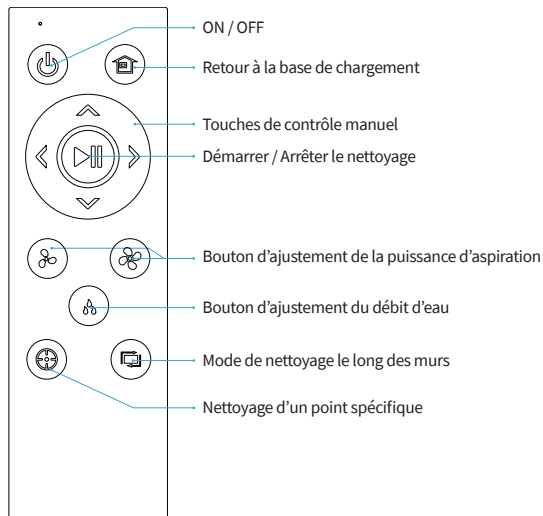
ON / OFF

Retour à la base de chargement

Touches de contrôle manuel

Démarrer / Arrêter le nettoyage

Bouton d’ajustement de la puissance d’aspiration

Bouton d’ajustement du débit d’eau

Mode de nettoyage le long des murs

Nettoyage d’un point spécifique